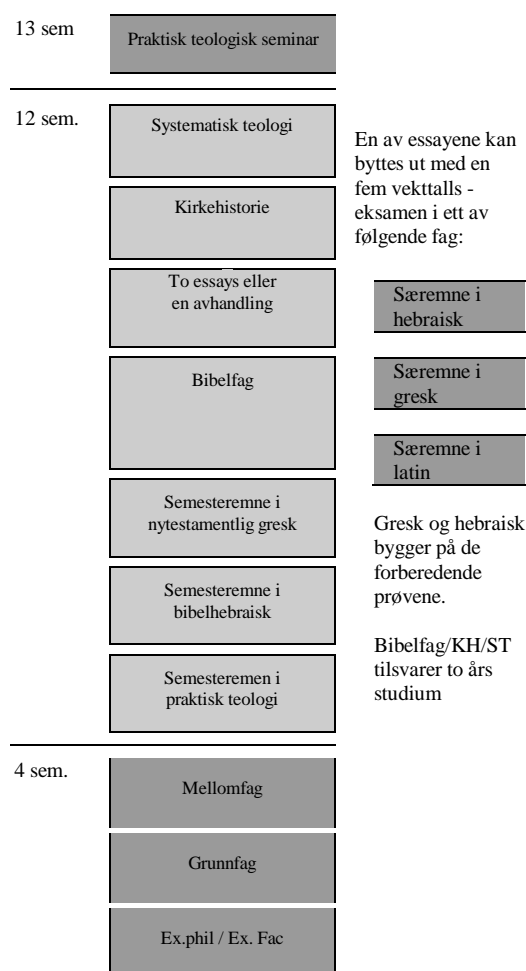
13 sem

Praktisk teologisk seminar

12 sem.

Systematisk teologi

Kirkehistorie

To essays eller en avhandling

Bibelfag

Semesteremne i nytestamentlig gresk

Semesteremne i bibelhebraisk

Semesteremen i praktisk teologi

En av essayene kan byttes ut med en fem vekttalls - eksamen i ett av følgende fag:

Særemne i hebraisk

Særemne i gresk

Særemne i latin

Gresk og hebraisk bygger på de forberedende prøvene.

Bibelfag/KH/ST tilsvarer to års studium

4 sem.

Mellomfag

Grunnfag

Ex.phil / Ex. Fac